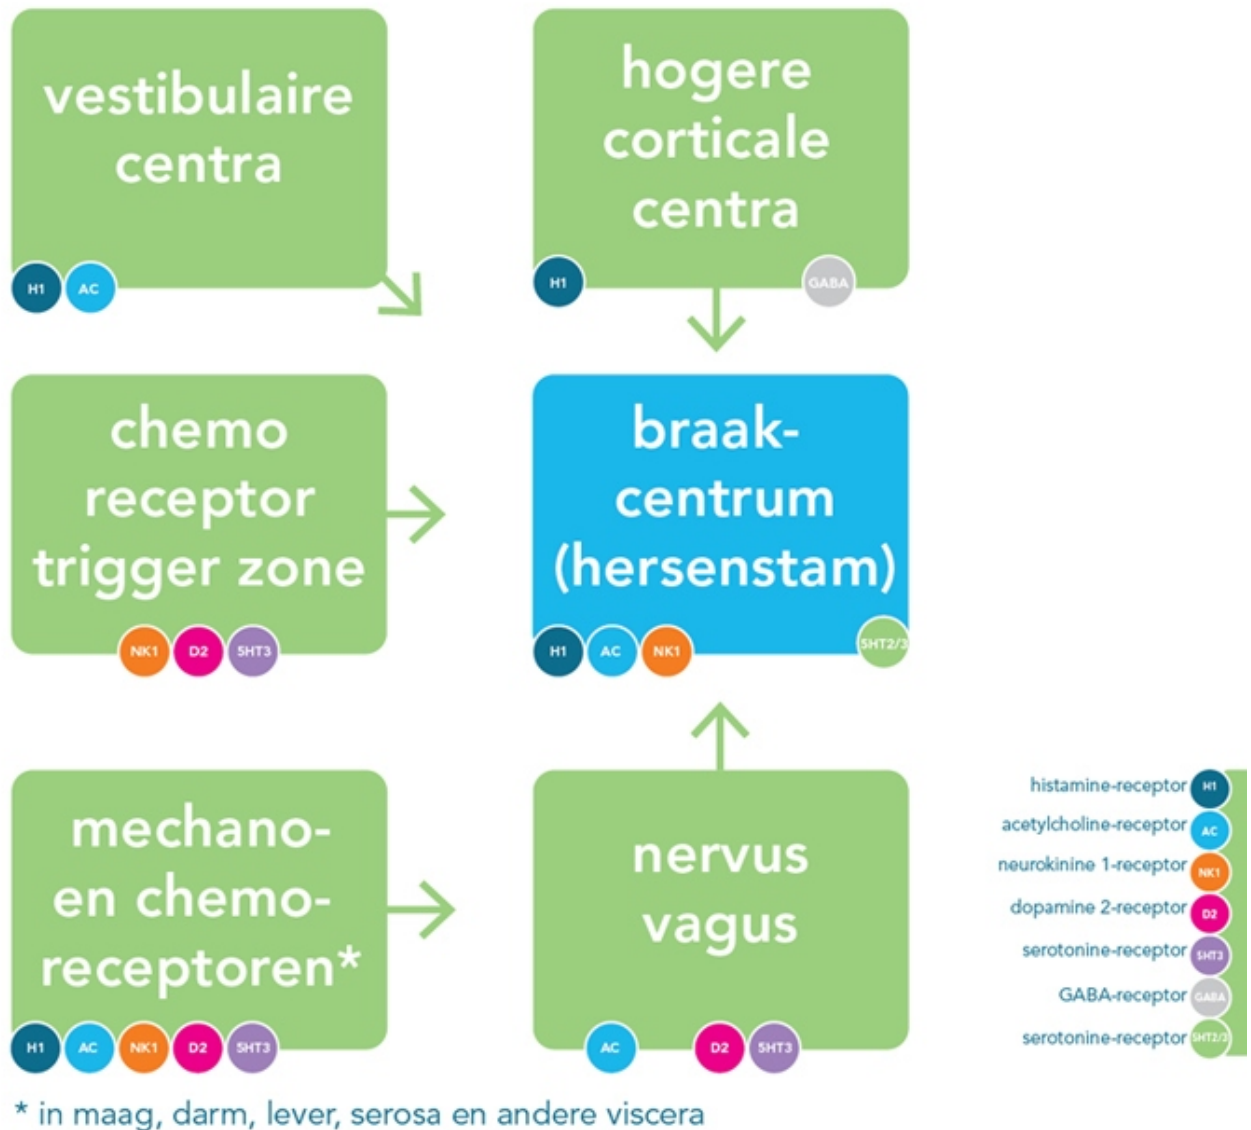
vestibulaire centra

H1 AC

hogere corticale centra

H1 GABA

chemo receptor trigger zone

NK1 D2 5HT3

braak-centrum (hersenstam)

H1 AC NK1 5HT2/3

mechano- en chemo-receptoren*

H1 AC NK1 D2 5HT3

nervus vagus

AC D2 5HT3

histamine-receptor H1
acetylcholine-receptor AC
neurokinine 1-receptor NK1
dopamine 2-receptor D2
serotonine-receptor 5HT3
GABA-receptor GABA
serotonine-receptor 5HT2/3

* in maag, darm, lever, serosa en andere viscera